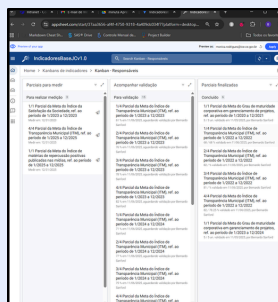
appsheet.com/start/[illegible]

IndicadoresBase.iCv1.0

Home > Kanban de Indicadores > Kanban - Responsáveis

Parcelas para medir

Para realizar medição 3

1/1 Parcial da Meta do Índice de Satisfação da Sociedade, ref. ao período de 1/2023 a 12/2023

2/4 Parcial da Meta do Índice de Transparência Municipal (ITM), ref. ao período de 1/2023 a 12/2023

1/1 Parcial da Meta do Índice de medidas de repercussão positivas publicadas nas mídias, ref. ao período de 1/2023 a 12/2023.

Acompanhar validação

Para validação 17

1/4 Parcial da Meta do Índice de Transparência Municipal (ITM), ref. ao período de 1/2023 a 12/2023

2/4 Parcial da Meta do Índice de Transparência Municipal (ITM), ref. ao período de 1/2023 a 12/2023

3/4 Parcial da Meta do Índice de Transparência Municipal (ITM), ref. ao período de 1/2023 a 12/2023

4/4 Parcial da Meta do Índice de Transparência Municipal (ITM), ref. ao período de 1/2023 a 12/2023

1/4 Parcial da Meta do Índice de Transparência Municipal (ITM), ref. ao período de 1/2023 a 12/2023

2/4 Parcial da Meta do Índice de Transparência Municipal (ITM), ref. ao período de 1/2023 a 12/2023

3/4 Parcial da Meta do Índice de Transparência Municipal (ITM), ref. ao período de 1/2023 a 12/2023

4/4 Parcial da Meta do Índice de Transparência Municipal (ITM), ref. ao período de 1/2023 a 12/2023

Parcelas finalizadas

Concluído 6

1/1 Parcial da Meta do Grau de maturidade corporativa em gerenciamento de projetos, ref. ao período de 1/2023 a 12/2023

1/4 Parcial da Meta do Índice de Transparência Municipal (ITM), ref. ao período de 1/2023 a 12/2023

2/4 Parcial da Meta do Índice de Transparência Municipal (ITM), ref. ao período de 1/2023 a 12/2023

3/4 Parcial da Meta do Índice de Transparência Municipal (ITM), ref. ao período de 1/2023 a 12/2023

4/4 Parcial da Meta do Índice de Transparência Municipal (ITM), ref. ao período de 1/2023 a 12/2023

1/1 Parcial da Meta do Grau de maturidade corporativa em gerenciamento de projetos, ref. ao período de 1/2023 a 12/2023